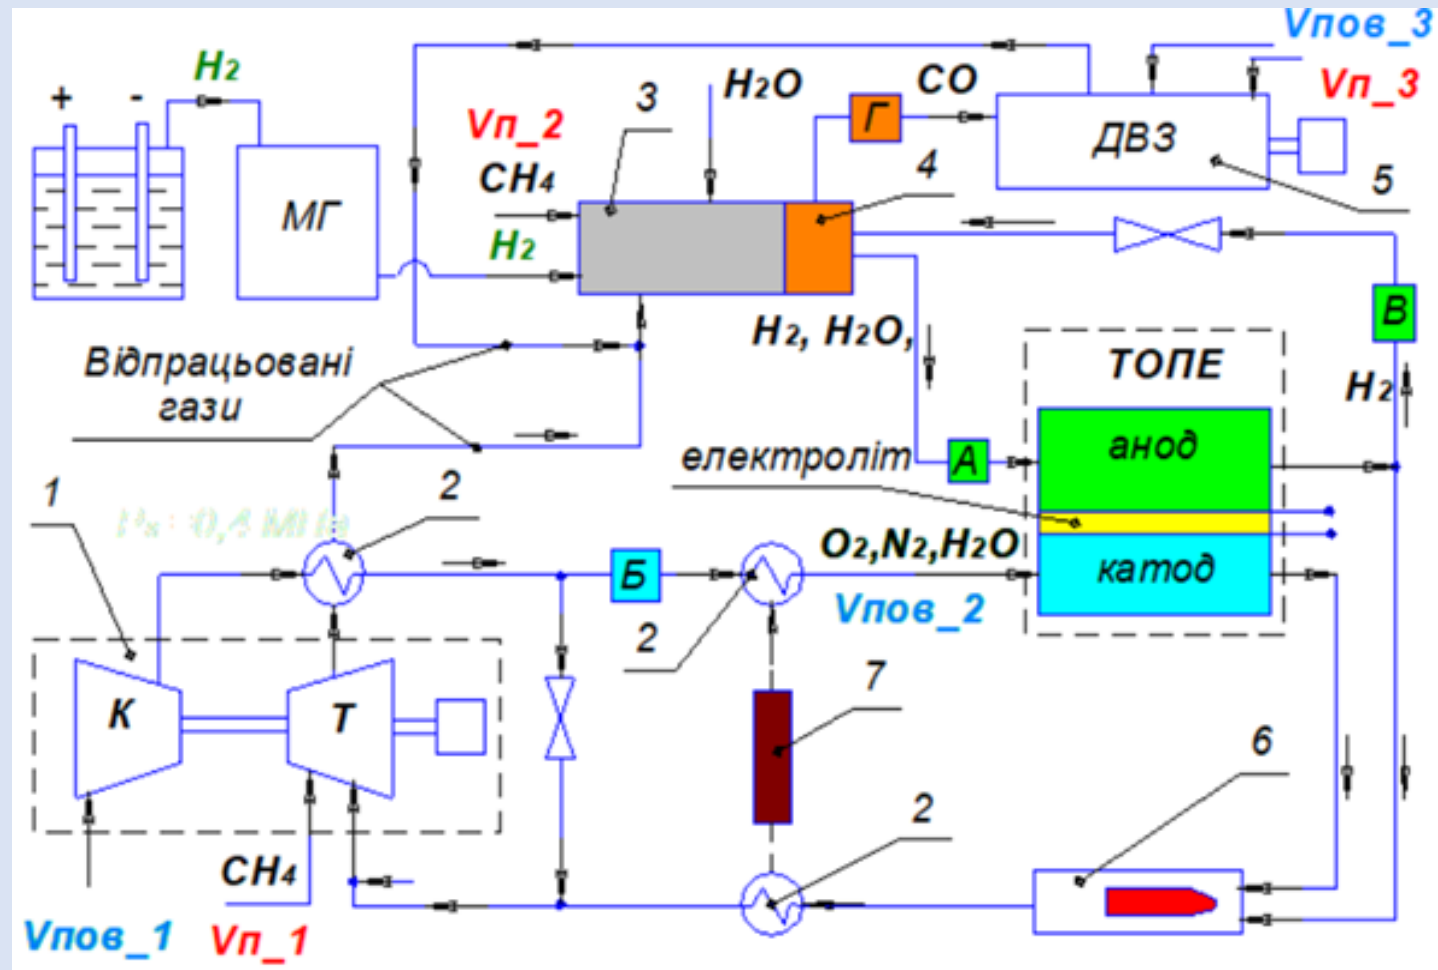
+
-
$H_2$
МГ
Vп_2
3
$H_2O$
$CH_4$
$H_2$
Г
CO
4
ДВЗ
Vпов_3
Vп_3
5
В
$H_2$
$H_2$, $H_2O$,
ТОПЕ
анод
Відпрацьовані гази
електроліт
А
катод
1
2
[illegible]
Б
2
$O_2$,$N_2$,$H_2O$
Vпов_2
2
7
К
Т
6
2
$CH_4$
Vпов_1
Vп_1